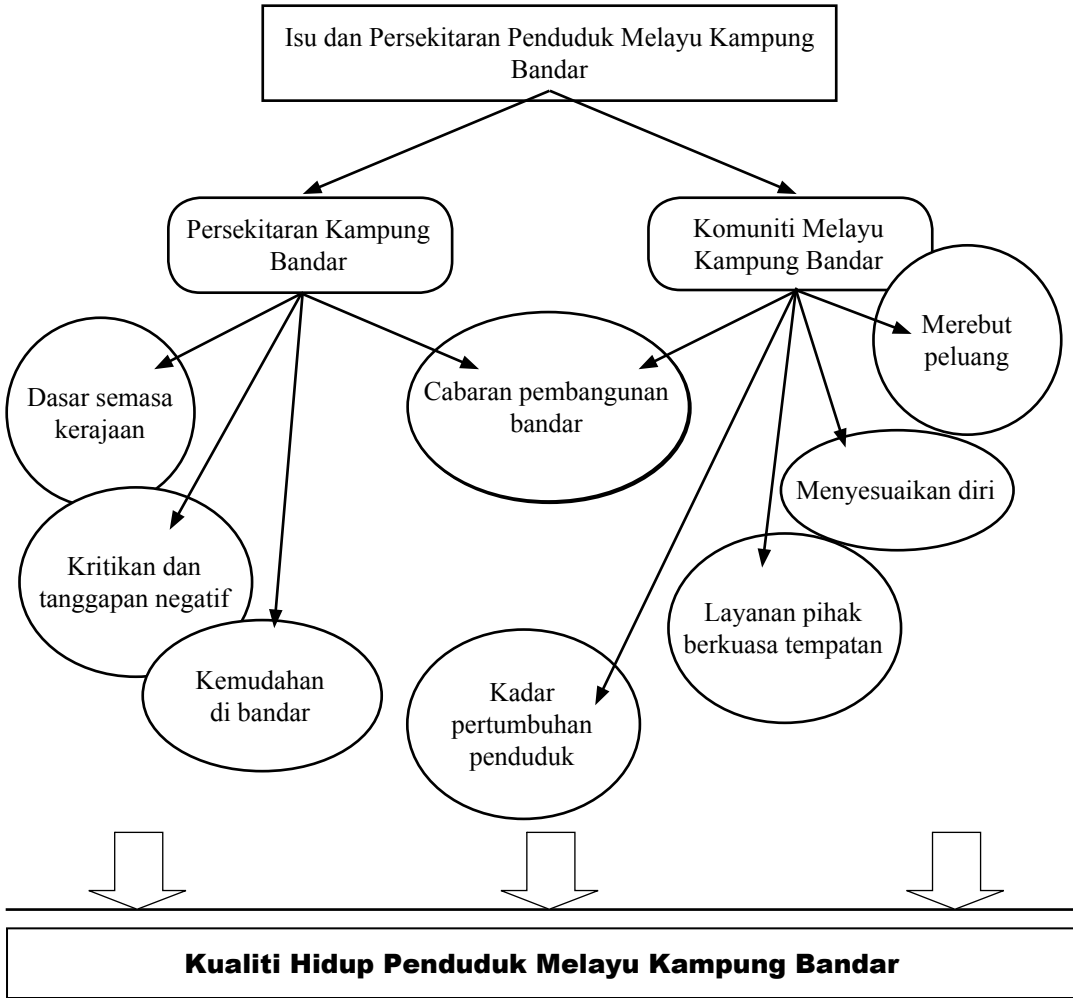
Isu dan Persekitaran Penduduk Melayu Kampung Bandar

Persekitaran Kampung Bandar

Komuniti Melayu Kampung Bandar

Merebut peluang

Dasar semasa kerajaan

Cabaran pembangunan bandar

Menyesuaikan diri

Kritikan dan tanggapan negatif

Layanan pihak berkuasa tempatan

Kemudahan di bandar

Kadar pertumbuhan penduduk

Kualiti Hidup Penduduk Melayu Kampung Bandar